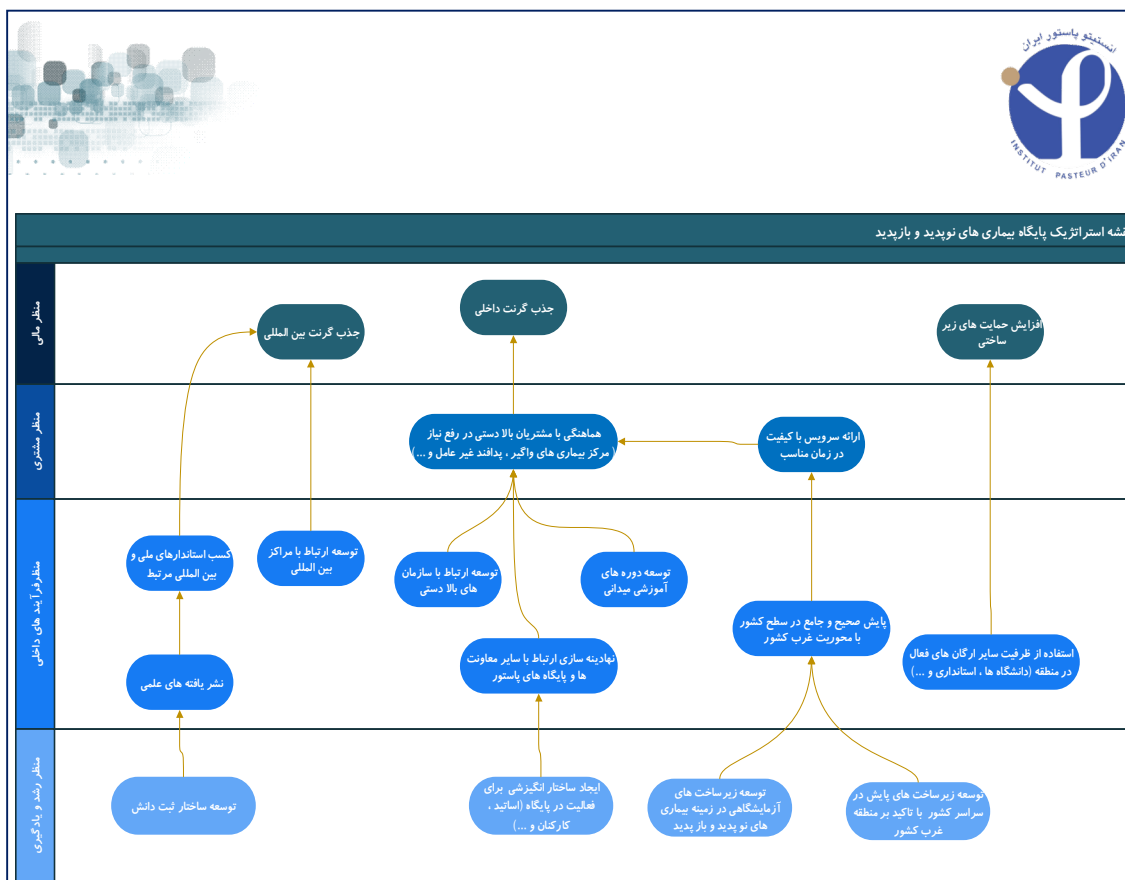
انستیتو پاستور ایران
INSTITUT PASTEUR D'IRAN

نقشه استراتژیک پایگاه بیماری های نوپدید و بازپدید

منظر مالی

جذب گرنت بین المللی

جذب گرنت داخلی

افزایش حمایت های زیر ساختی

منظر مشتری

هماهنگی با مشتریان بالا دستی در رفع نیاز ( مرکز بیماری های واگیر ، پدافند غیر عامل و ... )

ارائه سرویس با کیفیت در زمان مناسب

منظرفرآیند های داخلی

کسب استانداردهای ملی و بین المللی مرتبط

توسعه ارتباط با مراکز بین المللی

توسعه ارتباط با سازمان های بالا دستی

توسعه دوره های آموزشی میدانی

پایش صحیح و جامع در سطح کشور با محوریت غرب کشور

نشر یافته های علمی

نهادینه سازی ارتباط با سایر معاونت ها و پایگاه های پاستور

استفاده از ظرفیت سایر ارگان های فعال در منطقه (دانشگاه ها ، استانداری و ...)

منظر رشد و یادگیری

توسعه ساختار ثبت دانش

ایجاد ساختار انگیزشی برای فعالیت در پایگاه (اساتید ، کارکنان و ...)

توسعه زیرساخت های آزمایشگاهی در زمینه بیماری های نو پدید و باز پدید

توسعه زیرساخت های پایش در سراسر کشور با تاکید بر منطقه غرب کشور